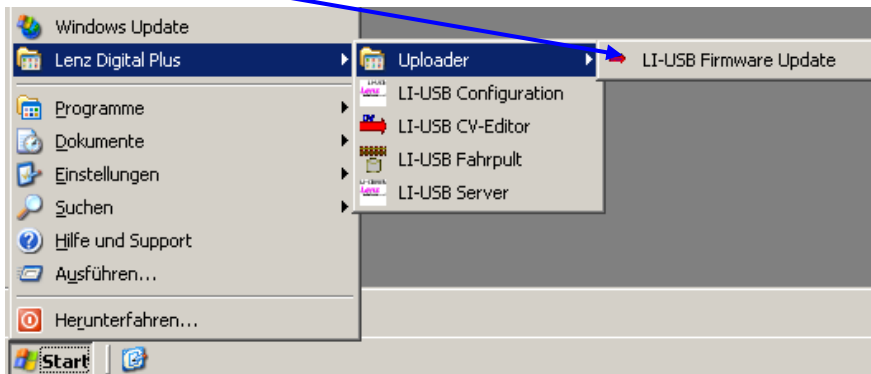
Windows Update
Lenz Digital Plus
Programme
Dokumente
Einstellungen
Suchen
Hilfe und Support
Ausführen...
Herunterfahren...

Uploader
LI-USB Configuration
LI-USB CV-Editor
LI-USB Fahrpult
LI-USB Server

LI-USB Firmware Update

Start